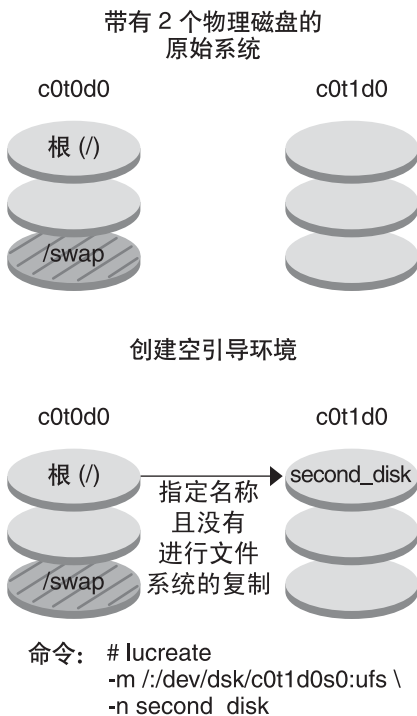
带有 2 个物理磁盘的
原始系统

c0t0d0

c0t1d0

根 (/)

/swap

创建空引导环境

c0t0d0

c0t1d0

根 (/)

second_disk

指定名称
且没有
进行文件
系统的复制

/swap

命令： # lucreate
-m /:/dev/dsk/c0t1d0s0:ufs \
-n second_disk